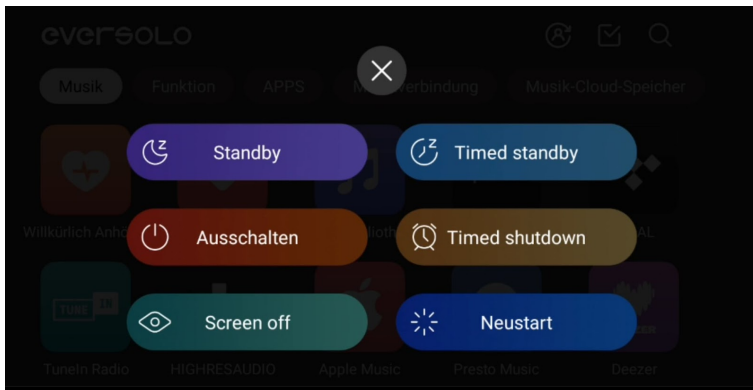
eversolo

Musik Funktion APPS M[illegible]verbindung Musik-Cloud-Speicher

Standby
Timed standby
Ausschalten
Timed shutdown
Screen off
Neustart

Willkürlich Anho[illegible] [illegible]listi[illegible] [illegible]AL

TuneIn Radio HIGHRESAUDIO Apple Music Presto Music Deezer